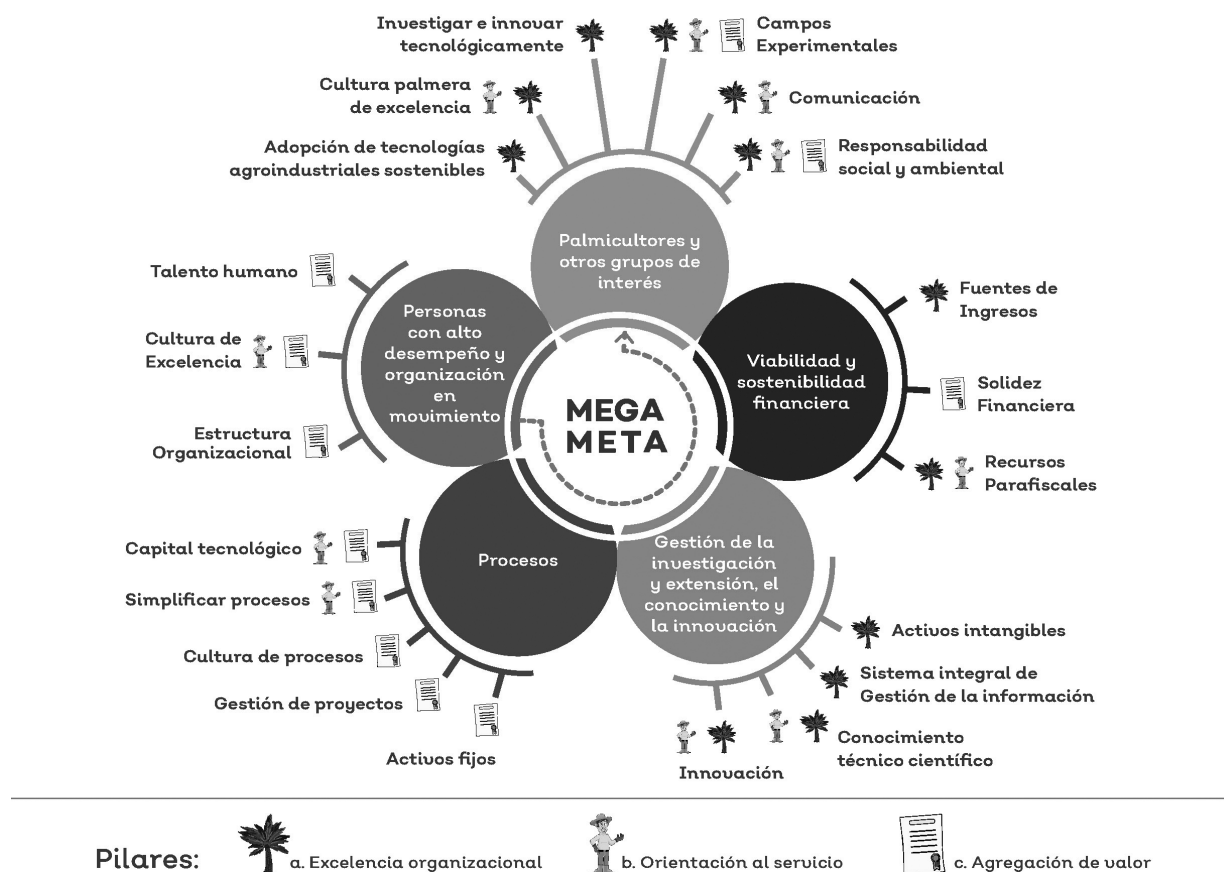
Investigar e innovar tecnológicamente

Campos Experimentales

Cultura palmera de excelencia

Comunicación

Adopción de tecnologías agroindustriales sostenibles

Responsabilidad social y ambiental

Palmicultores y otros grupos de interés

Talento humano

Personas con alto desempeño y organización en movimiento

Fuentes de Ingresos

Cultura de Excelencia

Viabilidad y sostenibilidad financiera

Solidez Financiera

MEGA META

Estructura Organizacional

Recursos Parafiscales

Capital tecnológico

Procesos

Gestión de la investigación y extensión, el conocimiento y la innovación

Simplificar procesos

Cultura de procesos

Activos intangibles

Sistema integral de Gestión de la información

Gestión de proyectos

Conocimiento técnico científico

Activos fijos

Innovación

Pilares: a. Excelencia organizacional b. Orientación al servicio c. Agregación de valor